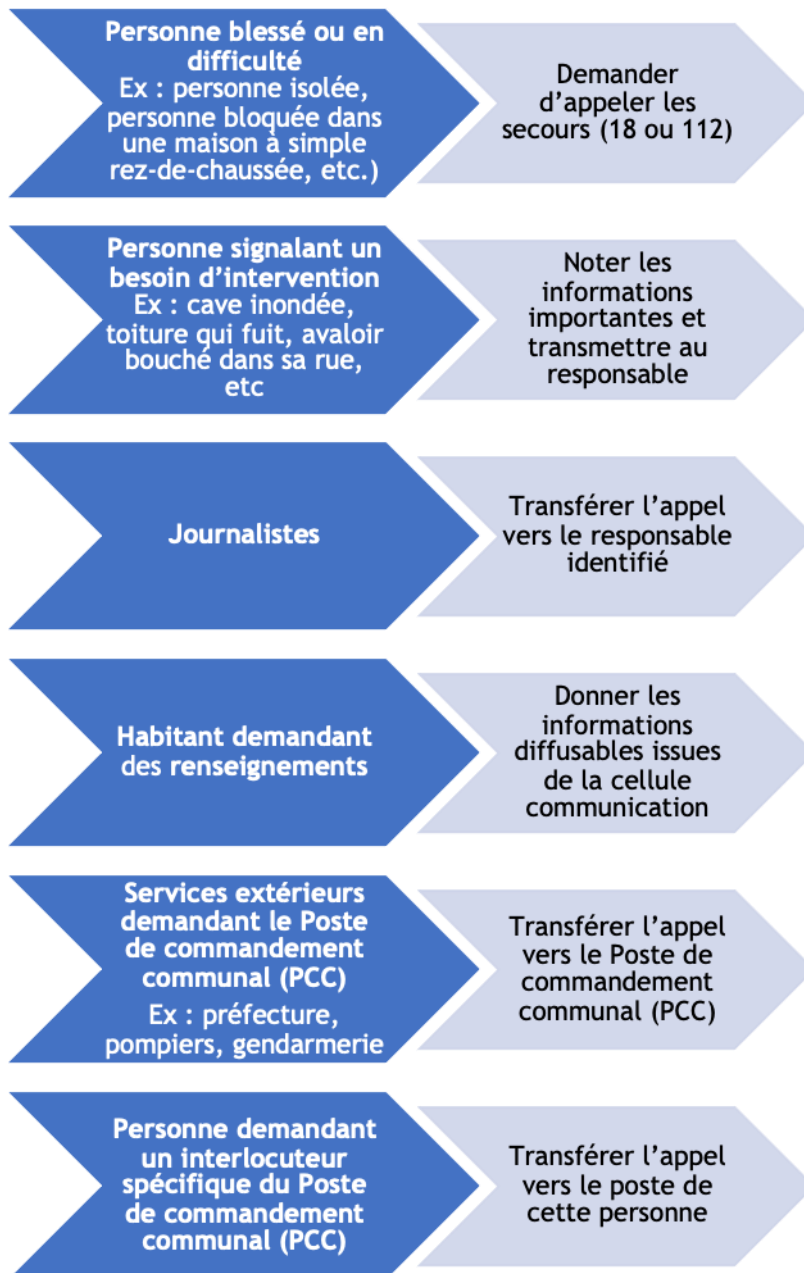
Personne blessé ou en difficulté
Ex : personne isolée, personne bloquée dans une maison à simple rez-de-chaussée, etc.)

Demander d'appeler les secours (18 ou 112)

Personne signalant un besoin d'intervention
Ex : cave inondée, toiture qui fuit, avaloir bouché dans sa rue, etc

Noter les informations importantes et transmettre au responsable

Journalistes

Transférer l'appel vers le responsable identifié

Habitant demandant des renseignements

Donner les informations diffusables issues de la cellule communication

Services extérieurs demandant le Poste de commandement communal (PCC)
Ex : préfecture, pompiers, gendarmerie

Transférer l'appel vers le Poste de commandement communal (PCC)

Personne demandant un interlocuteur spécifique du Poste de commandement communal (PCC)

Transférer l'appel vers le poste de cette personne